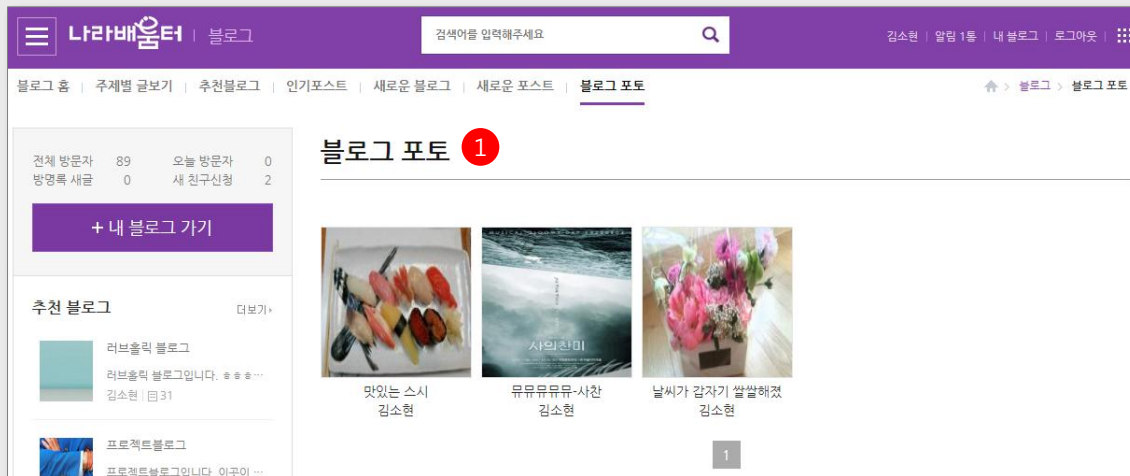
나라배움터 | 블로그

검색어를 입력해주세요

김소현 | 알림 1통 | 내 블로그 | 로그아웃

블로그 홈 | 주제별 글보기 | 추천블로그 | 인기포스트 | 새로운 블로그 | 새로운 포스트 | 블로그 포토

블로그 > 블로그 포토

전체 방문자 89 오늘 방문자 0
방명록 새글 0 새 친구신청 2

+ 내 블로그 가기

추천 블로그 더보기

러브홀릭 블로그
러브홀릭 블로그입니다. ㅎㅎㅎ…
김소현 | 31

프로젝트블로그
프로젝트블로그입니다. 아끼이 …

블로그 포토 1

사의찬미

맛있는 스시
김소현

뮤뮤뮤뮤뮤-사찬
김소현

날씨가 갑자기 쌀쌀해졌
김소현

1